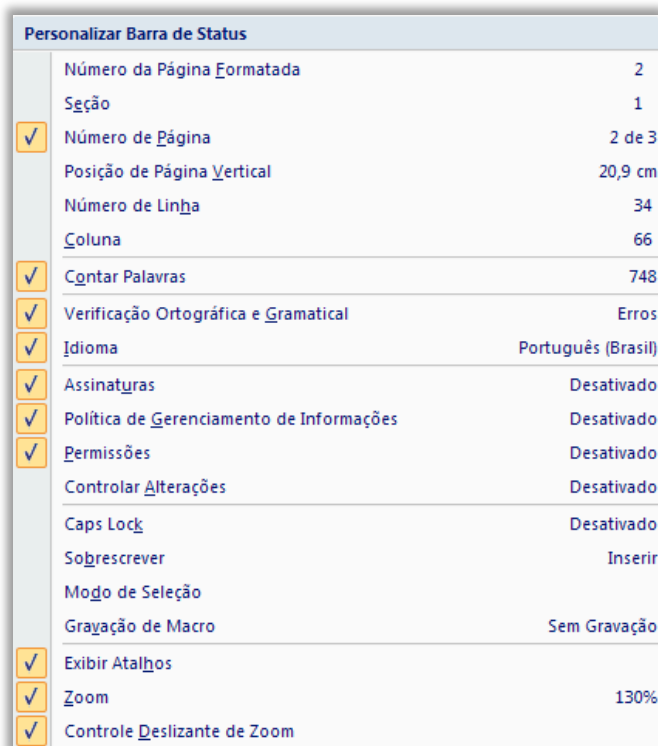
Personalizar Barra de Status

| | | |
|---|---|---|
| | Número da Página Formatada | 2 |
| | Seção | 1 |
| ✓ | Número de Página | 2 de 3 |
| | Posição de Página Vertical | 20,9 cm |
| | Número de Linha | 34 |
| | Coluna | 66 |
| ✓ | Contar Palavras | 748 |
| ✓ | Verificação Ortográfica e Gramatical | Erros |
| ✓ | Idioma | Português (Brasil) |
| ✓ | Assinaturas | Desativado |
| ✓ | Política de Gerenciamento de Informações | Desativado |
| ✓ | Permissões | Desativado |
| | Controlar Alterações | Desativado |
| | Caps Lock | Desativado |
| | Sobrescrever | Inserir |
| | Modo de Seleção | |
| | Gravação de Macro | Sem Gravação |
| ✓ | Exibir Atalhos | |
| ✓ | Zoom | 130% |
| ✓ | Controle Deslizante de Zoom | |